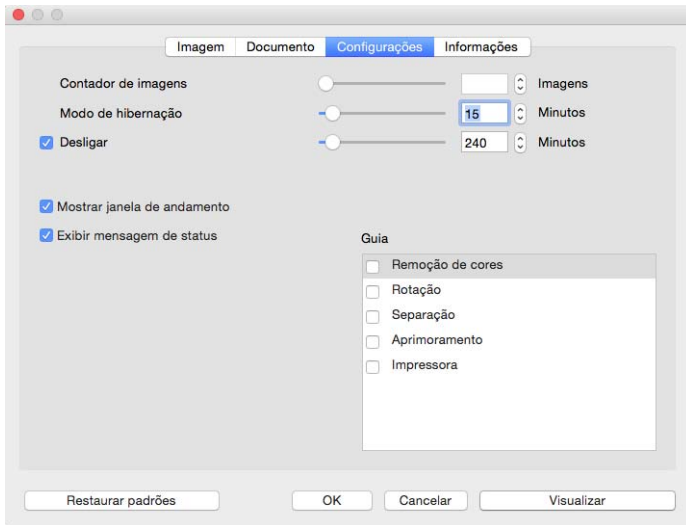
Imagem | Documento | Configurações | Informações

Contador de imagens Imagens
Modo de hibernação 15 Minutos
Desligar 240 Minutos

Mostrar janela de andamento
Exibir mensagem de status

Guia
Remoção de cores
Rotação
Separação
Aprimoramento
Impressora

Restaurar padrões
OK
Cancelar
Visualizar